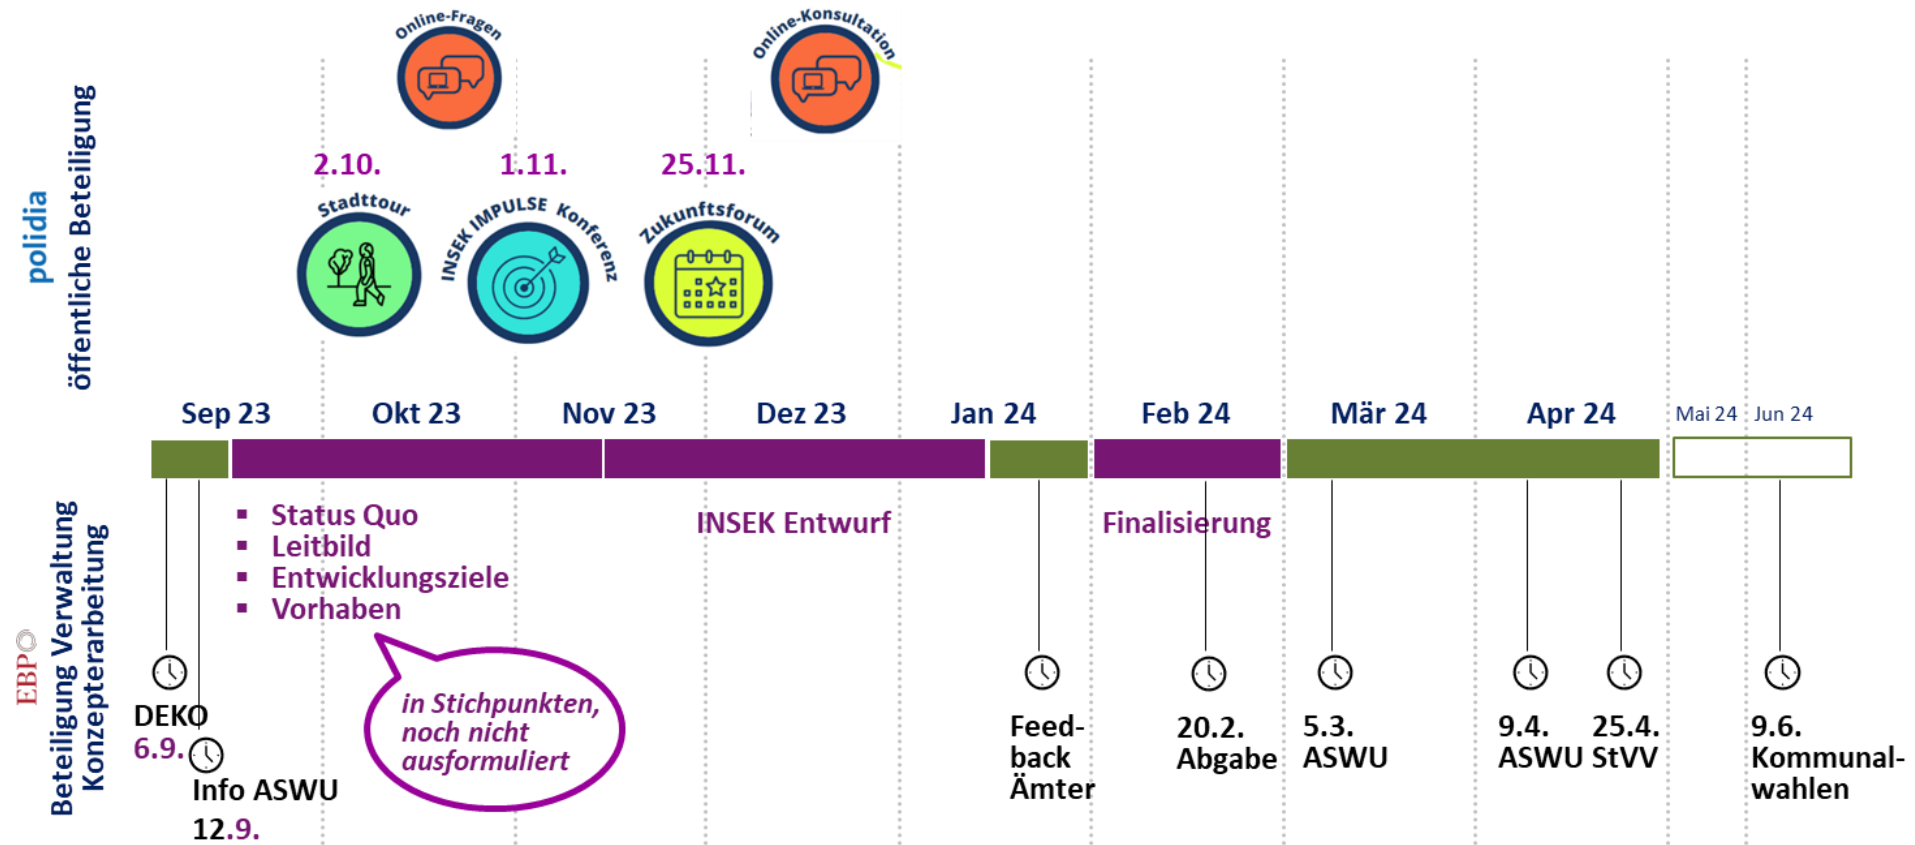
polidia
öffentliche Beteiligung

Online-Fragen

Online-Konsultation

2.10.
Stadttour

1.11.
INSEK IMPULSE Konferenz

25.11.
Zukunftsforum

Sep 23 Okt 23 Nov 23 Dez 23 Jan 24 Feb 24 Mär 24 Apr 24 Mai 24 Jun 24

EBP
Beteiligung Verwaltung
Konzepterarbeitung

▪ Status Quo
▪ Leitbild
▪ Entwicklungsziele
▪ Vorhaben

in Stichpunkten, noch nicht ausformuliert

INSEK Entwurf

Finalisierung

DEKO
6.9.

Info ASWU
12.9.

Feed-back Ämter

20.2. Abgabe

5.3. ASWU

9.4. ASWU

25.4. StVV

9.6. Kommunal-wahlen